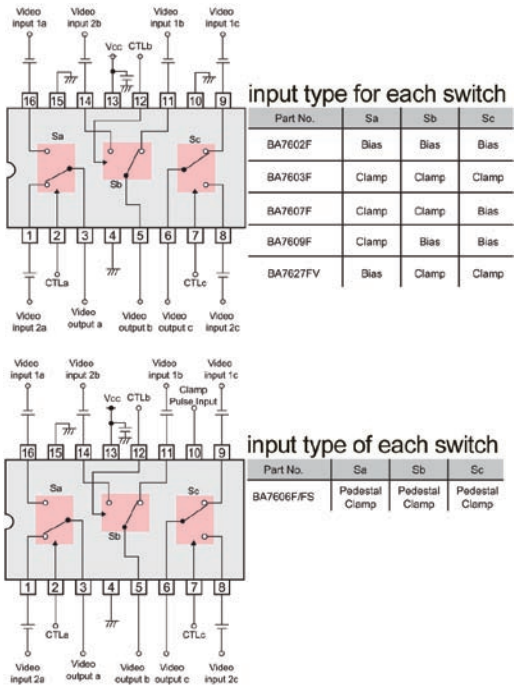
Video input 1a
Video input 2b
Vcc
CTLb
Video input 1b
Video input 1c
16 15 14 13 12 11 10 9
Sa
Sb
Sc
1 2 3 4 5 6 7 8
CTLa
CTLc
Video input 2a
Video output a
Video output b
Video output c
Video input 2c

input type for each switch

| Part No. | Sa | Sb | Sc |
|---|---|---|---|
| BA7602F | Bias | Bias | Bias |
| BA7603F | Clamp | Clamp | Clamp |
| BA7607F | Clamp | Clamp | Bias |
| BA7609F | Clamp | Bias | Bias |
| BA7627FV | Bias | Clamp | Clamp |

Video input 1a
Video input 2b
Vcc
CTLb
Video input 1b
Clamp Pulse Input
Video input 1c
16 15 14 13 12 11 10 9
Sa
Sb
Sc
1 2 3 4 5 6 7 8
CTLa
CTLc
Video input 2a
Video output a
Video output b
Video output c
Video input 2c

input type of each switch

| Part No. | Sa | Sb | Sc |
|---|---|---|---|
| BA7606F/FS | Pedestal Clamp | Pedestal Clamp | Pedestal Clamp |